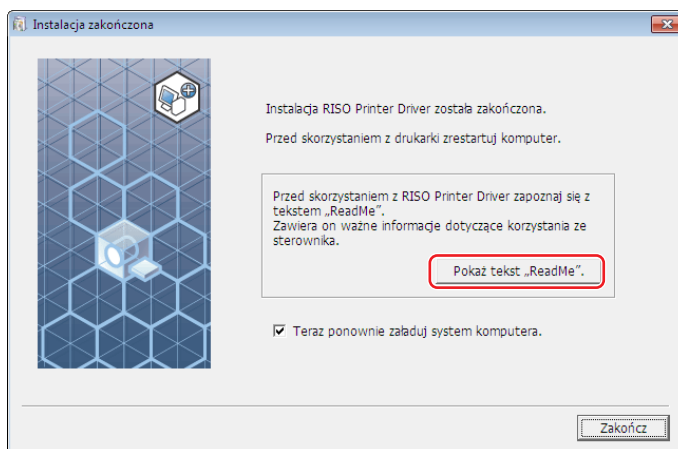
Instalacja zakończona

Instalacja RISO Printer Driver została zakończona.

Przed skorzystaniem z drukarki zrestartuj komputer.

Przed skorzystaniem z RISO Printer Driver zapoznaj się z tekstem „ReadMe".
Zawiera on ważne informacje dotyczące korzystania ze sterownika.

Pokaż tekst „ReadMe".

☑ Teraz ponownie załaduj system komputera.

Zakończ